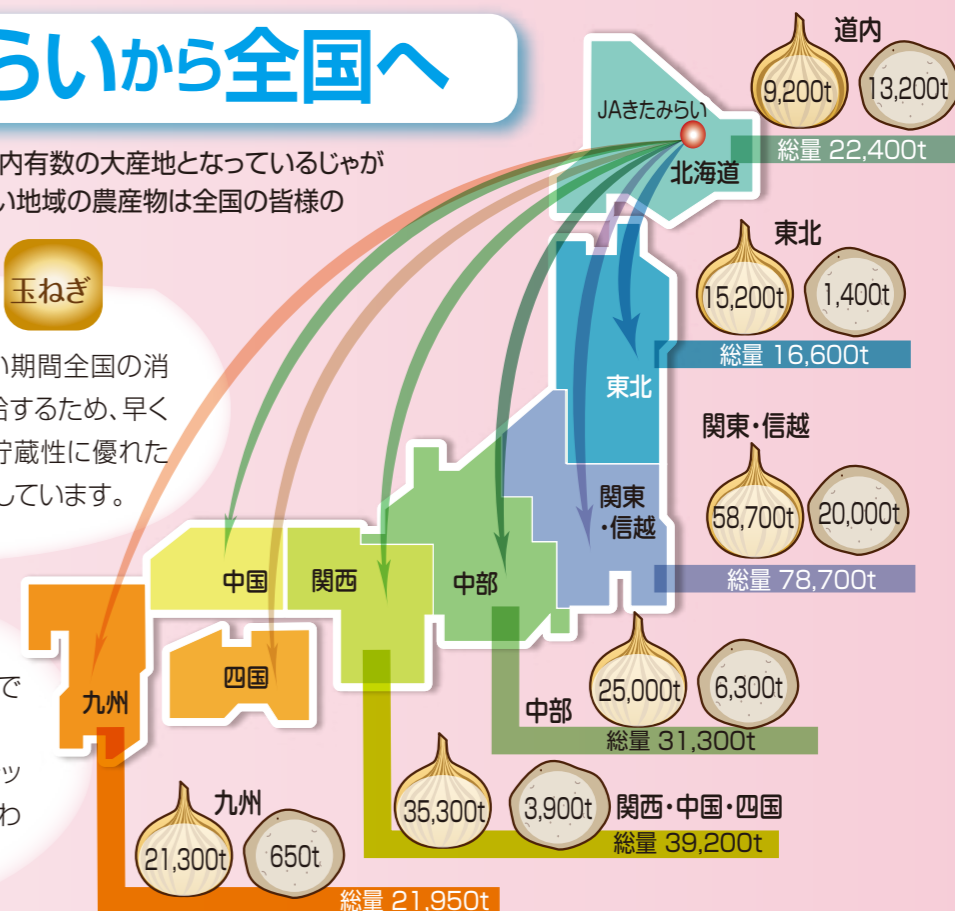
らいから全国へ

内有数の大産地となっているじゃが
い地域の農産物は全国の皆様の

玉ねぎ

い期間全国の消
給するため、早く
貯蔵性に優れた
しています。

で

ッ
わ

道内
9,200t
13,200t
JAきたみらい
北海道
総量 22,400t

東北
15,200t
1,400t
総量 16,600t
東北

関東・信越
58,700t
20,000t
関東
・信越
総量 78,700t

中国
関西
中部
四国
九州

中部
25,000t
6,300t
総量 31,300t

35,300t
3,900t
関西・中国・四国
総量 39,200t

九州
21,300t
650t
総量 21,950t